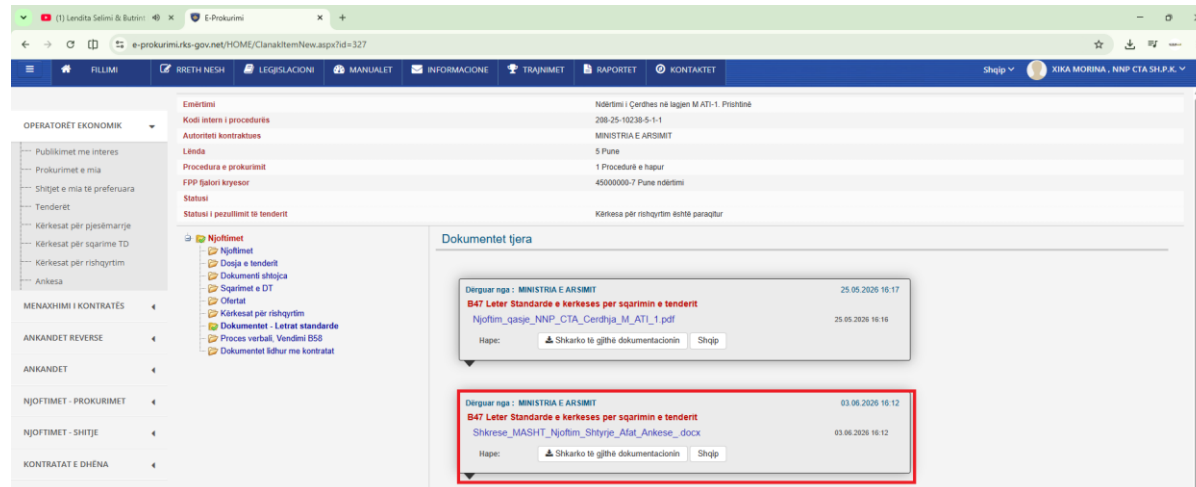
(1) Lendita Selimi & Butrin
E-Prokurimi
+
e-prokurimi.rks-gov.net/HOME/ClanakItemNew.aspx?id=327

FILLIMI
RRETH NESH
LEGJISLACIONI
MANUALET
INFORMACIONE
TRAJNIMET
RAPORTET
KONTAKTET
Shqip
XIKA MORINA , NNP CTA SH.P.K.

OPERATORËT EKONOMIK
Publikimet me interes
Prokurimet e mia
Shitjet e mia të preferuara
Tenderët
Kërkesat për pjesëmarrje
Kërkesat për sqarime TD
Kërkesat për rishqyrtim
Ankesa
MENAXHIMI I KONTRATËS
ANKANDET REVERSE
ANKANDET
NJOFTIMET - PROKURIMET
NJOFTIMET - SHITJE
KONTRATAT E DHËNA

| | |
|---|---|
| Emërtimi | Ndërtimi i Çerdhes në lagjen M ATI-1. Prishtinë |
| Kodi intern i procedurës | 208-25-10238-5-1-1 |
| Autoriteti kontraktues | MINISTRIA E ARSIMIT |
| Lënda | 5 Pune |
| Procedura e prokurimit | 1 Procedurë e hapur |
| FPP fjalori kryesor | 45000000-7 Pune ndërtimi |
| Statusi | |
| Statusi i pezullimit të tenderit | Kërkesa për rishqyrtim është paraqitur |

Njoftimet
Njoftimet
Dosja e tenderit
Dokumenti shtojca
Sqarimet e DT
Ofertat
Kërkesat për rishqyrtim
Dokumentet - Letrat standarde
Proces verbali, Vendimi B58
Dokumentet lidhur me kontratat

Dokumentet tjera

Dërguar nga : MINISTRIA E ARSIMIT 25.05.2026 16:17
B47 Leter Standarde e kerkeses per sqarimin e tenderit
Njoftim_qasje_NNP_CTA_Cerdhja_M_ATI_1.pdf 25.05.2026 16:16
Hape: Shkarko të gjithë dokumentacionin Shqip

Dërguar nga : MINISTRIA E ARSIMIT 03.06.2026 16:12
B47 Leter Standarde e kerkeses per sqarimin e tenderit
Shkrese_MASHT_Njoftim_Shtyrje_Afat_Ankese_.docx 03.06.2026 16:12
Hape: Shkarko të gjithë dokumentacionin Shqip